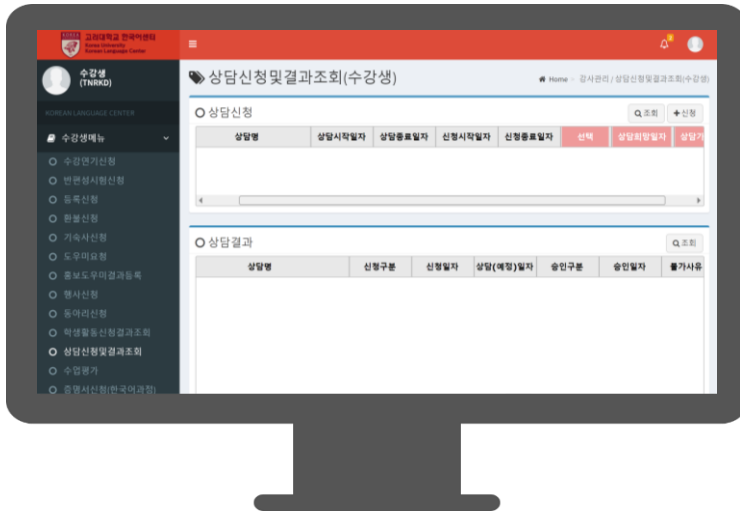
고려대학교 한국어센터
Korea University
Korean Language Center

≡

수강생
(TNRKD)

KOREAN LANGUAGE CENTER

수강생메뉴

수강연기신청
반편성시험신청
등록신청
환불신청
기숙사신청
도우미요청
홍보도우미결과등록
행사신청
동아리신청
학생활동신청결과조회
상담신청및결과조회
수업평가
증명서신청(한국어과정)

상담신청및결과조회(수강생)

Home > 강사관리 / 상담신청및결과조회(수강생)

상담신청

조회 + 신청

| 상담명 | 상담시작일자 | 상담종료일자 | 신청시작일자 | 신청종료일자 | 선택 | 상담희망일자 | 상담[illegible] |
|---|---|---|---|---|---|---|---|

상담결과

조회

| 상담명 | 신청구분 | 신청일자 | 상담(예정)일자 | 승인구분 | 승인일자 | 불가사유 |
|---|---|---|---|---|---|---|